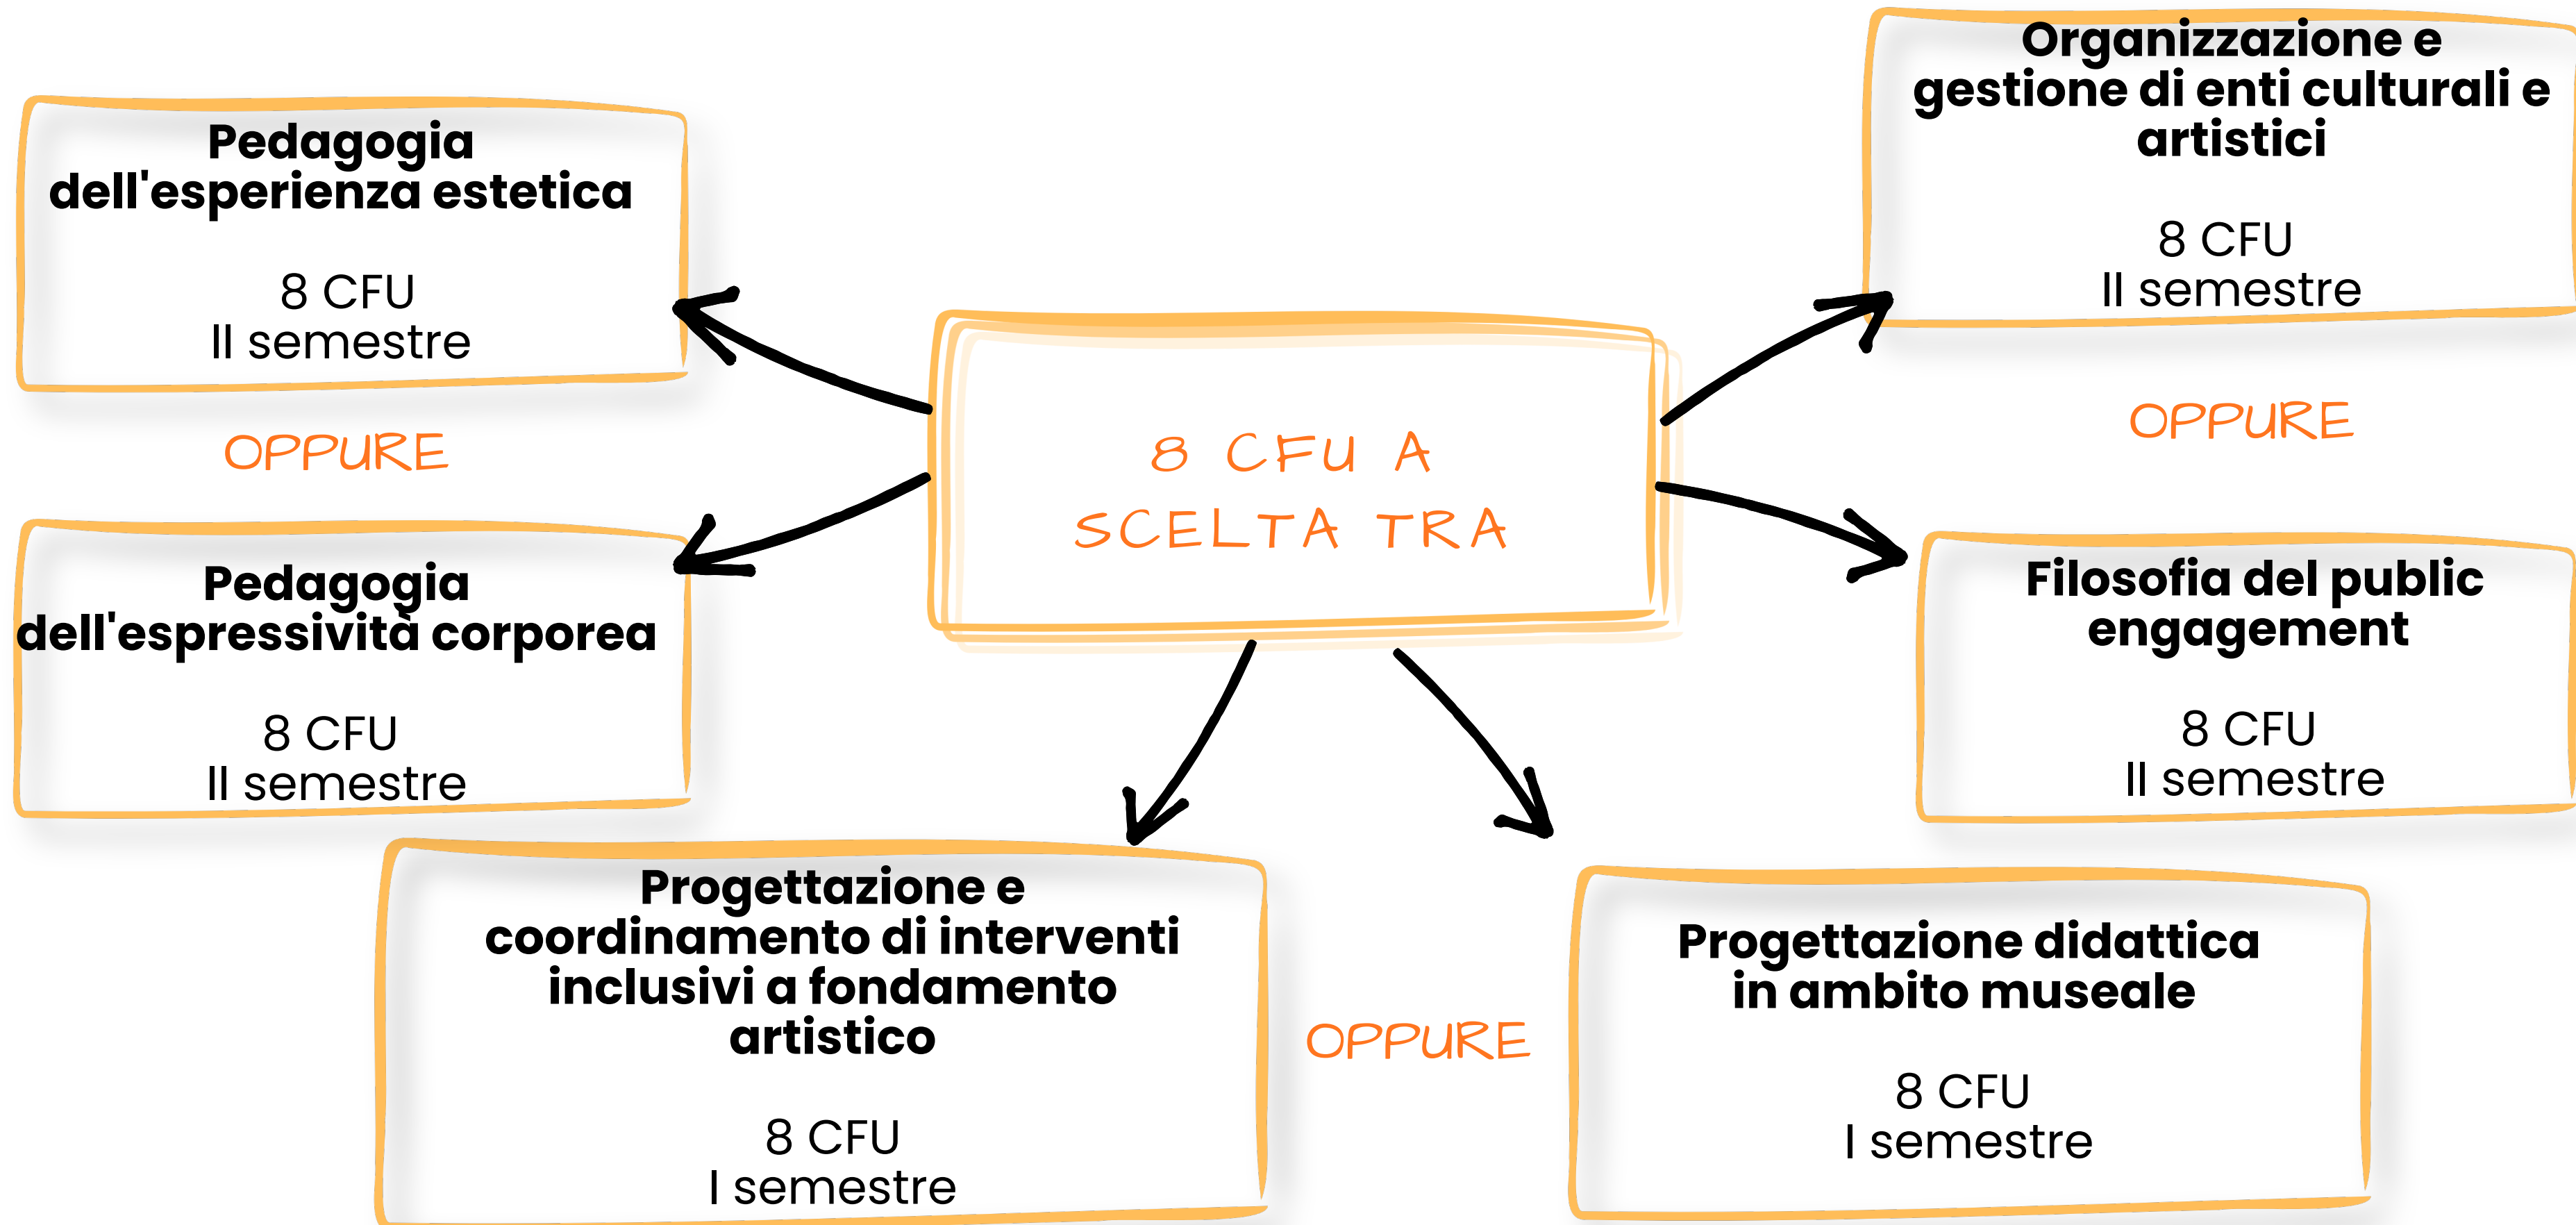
8 CFU A SCELTA TRA

Pedagogia dell'esperienza estetica

8 CFU
II semestre

OPPURE

Pedagogia dell'espressività corporea

8 CFU
II semestre

Organizzazione e gestione di enti culturali e artistici

8 CFU
II semestre

OPPURE

Filosofia del public engagement

8 CFU
II semestre

Progettazione e coordinamento di interventi inclusivi a fondamento artistico

8 CFU
I semestre

OPPURE

Progettazione didattica in ambito museale

8 CFU
I semestre